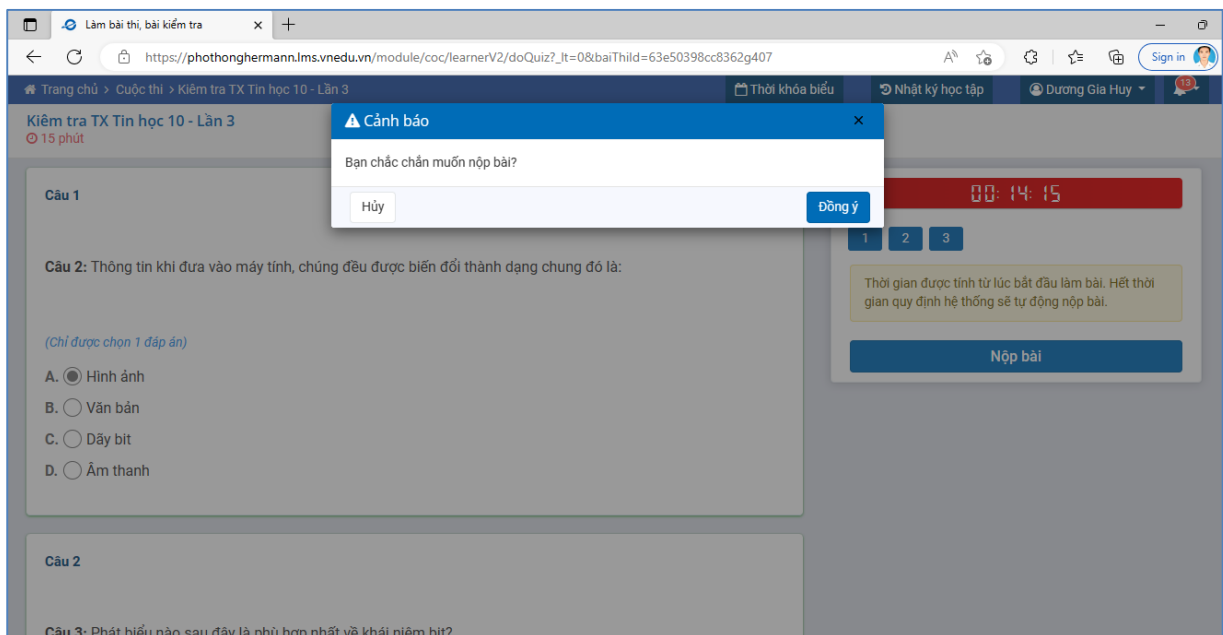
Làm bài thi, bài kiểm tra ×

https://phothonghermann.lms.vnedu.vn/module/coc/learnerV2/doQuiz?_lt=0&baiThiId=63e50398cc8362g407

Sign in

Trang chủ > Cuộc thi > Kiêm tra TX Tin học 10 - Lần 3

Thời khóa biểu

Nhật ký học tập

Dương Gia Huy

13

Kiêm tra TX Tin học 10 - Lần 3
15 phút

Cảnh báo ×

Bạn chắc chắn muốn nộp bài?

Hủy

Đồng ý

00: 14: 15

1 2 3

Thời gian được tính từ lúc bắt đầu làm bài. Hết thời gian quy định hệ thống sẽ tự động nộp bài.

Nộp bài

Câu 1

Câu 2: Thông tin khi đưa vào máy tính, chúng đều được biến đổi thành dạng chung đó là:

(Chỉ được chọn 1 đáp án)

A. Hình ảnh
B. Văn bản
C. Dãy bit
D. Âm thanh

Câu 2

Câu 3: Phát biểu nào sau đây là phù hợp nhất về khái niệm bit?